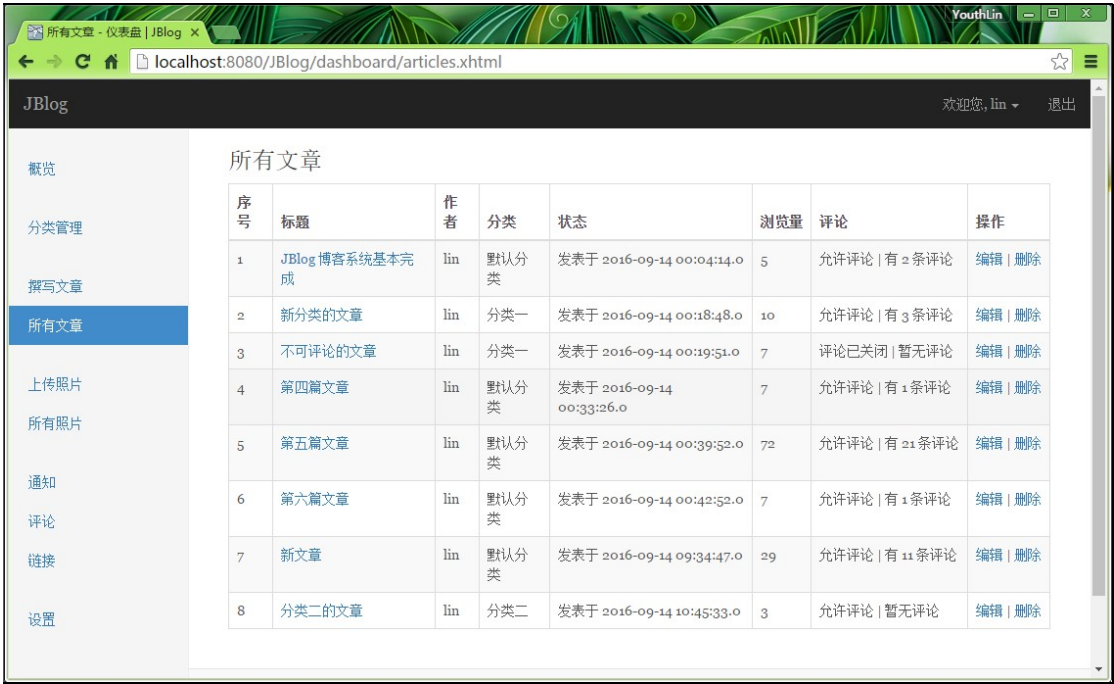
所有文章 - 仪表盘 | JBlog ×

YouthLin

localhost:8080/JBlog/dashboard/articles.xhtml

JBlog

欢迎您, lin ▾ 退出

概览

分类管理

撰写文章

所有文章

上传照片

所有照片

通知

评论

链接

设置

所有文章

| 序号 | 标题 | 作者 | 分类 | 状态 | 浏览量 | 评论 | 操作 |
|---|---|---|---|---|---|---|---|
| 1 | JBlog 博客系统基本完成 | lin | 默认分类 | 发表于 2016-09-14 00:04:14.0 | 5 | 允许评论 \| 有 2 条评论 | 编辑 \| 删除 |
| 2 | 新分类的文章 | lin | 分类一 | 发表于 2016-09-14 00:18:48.0 | 10 | 允许评论 \| 有 3 条评论 | 编辑 \| 删除 |
| 3 | 不可评论的文章 | lin | 分类一 | 发表于 2016-09-14 00:19:51.0 | 7 | 评论已关闭 \| 暂无评论 | 编辑 \| 删除 |
| 4 | 第四篇文章 | lin | 默认分类 | 发表于 2016-09-14 00:33:26.0 | 7 | 允许评论 \| 有 1 条评论 | 编辑 \| 删除 |
| 5 | 第五篇文章 | lin | 默认分类 | 发表于 2016-09-14 00:39:52.0 | 72 | 允许评论 \| 有 21 条评论 | 编辑 \| 删除 |
| 6 | 第六篇文章 | lin | 默认分类 | 发表于 2016-09-14 00:42:52.0 | 7 | 允许评论 \| 有 1 条评论 | 编辑 \| 删除 |
| 7 | 新文章 | lin | 默认分类 | 发表于 2016-09-14 09:34:47.0 | 29 | 允许评论 \| 有 11 条评论 | 编辑 \| 删除 |
| 8 | 分类二的文章 | lin | 分类二 | 发表于 2016-09-14 10:45:33.0 | 3 | 允许评论 \| 暂无评论 | 编辑 \| 删除 |